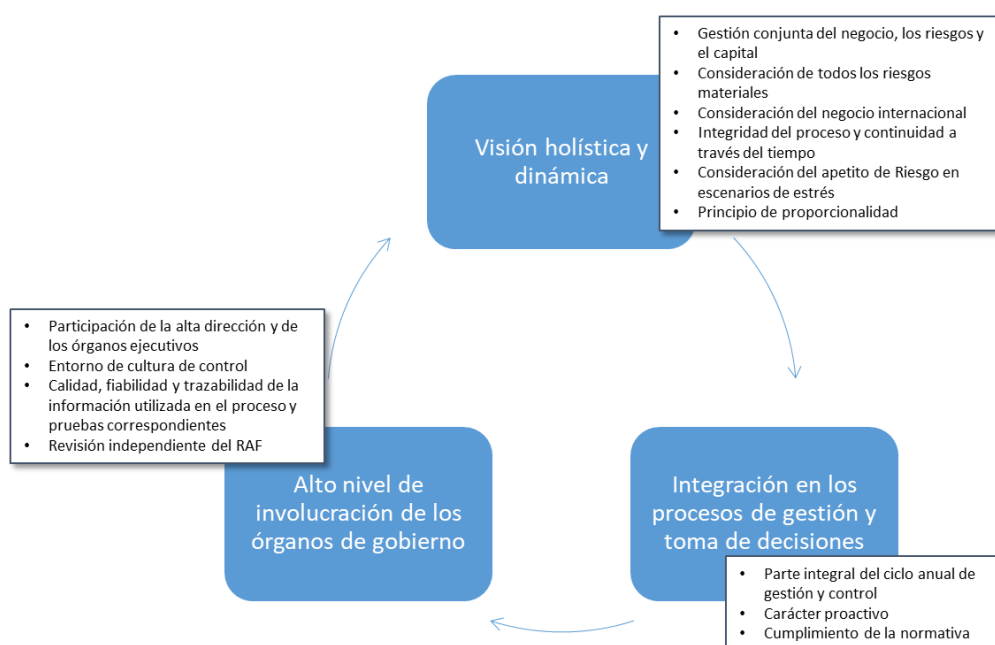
- Gestión conjunta del negocio, los riesgos y el capital
- Consideración de todos los riesgos materiales
- Consideración del negocio internacional
- Integridad del proceso y continuidad a través del tiempo
- Consideración del apetito de Riesgo en escenarios de estrés
- Principio de proporcionalidad

Visión holística y dinámica

- Participación de la alta dirección y de los órganos ejecutivos
- Entorno de cultura de control
- Calidad, fiabilidad y trazabilidad de la información utilizada en el proceso y pruebas correspondientes
- Revisión independiente del RAF

Alto nivel de involucración de los órganos de gobierno

Integración en los procesos de gestión y toma de decisiones

- Parte integral del ciclo anual de gestión y control
- Carácter proactivo
- Cumplimiento de la normativa